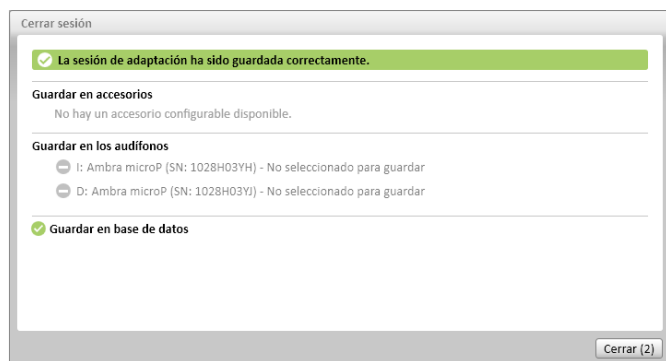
Cerrar sesión

La sesión de adaptación ha sido guardada correctamente.

Guardar en accesorios

No hay un accesorio configurable disponible.

Guardar en los audífonos

I: Ambra microP (SN: 1028H03YH) - No seleccionado para guardar

D: Ambra microP (SN: 1028H03YJ) - No seleccionado para guardar

Guardar en base de datos

Cerrar (2)